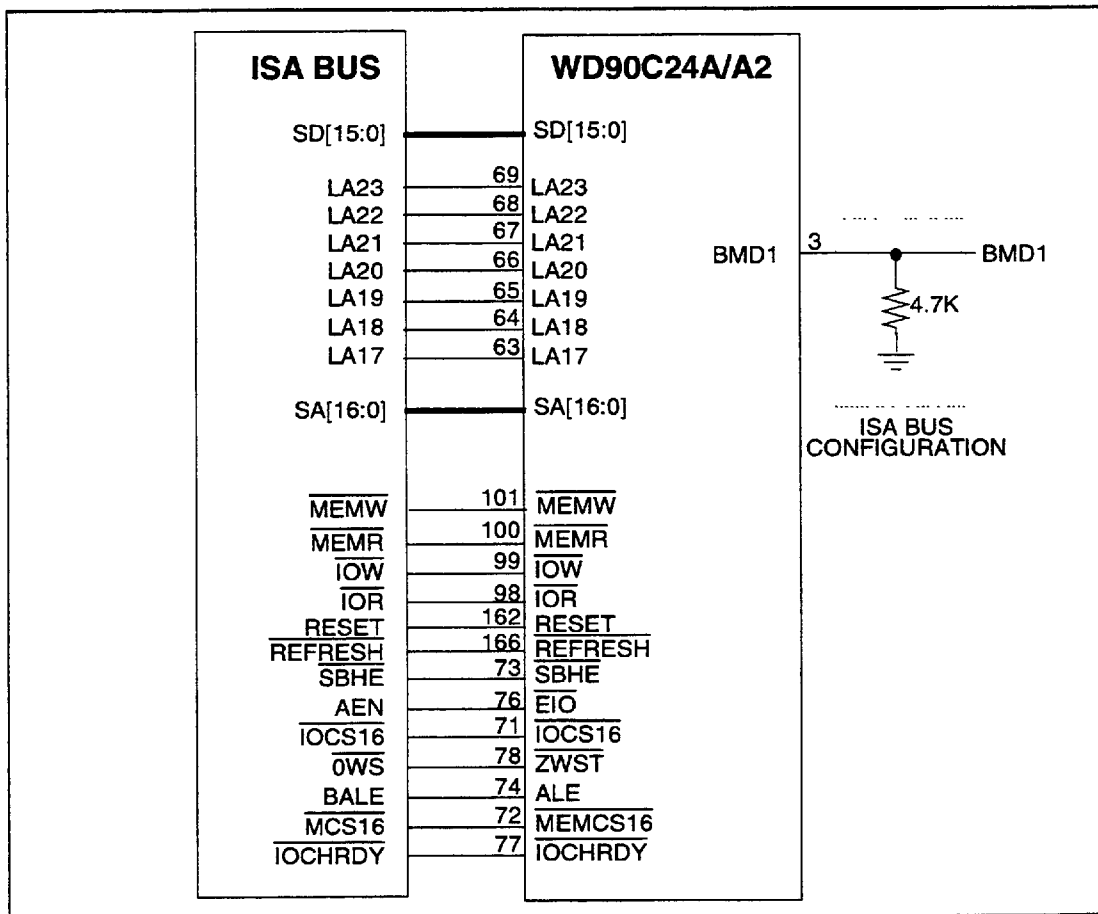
ISA BUS

WD90C24A/A2

SD[15:0]
SD[15:0]

LA23
LA22
LA21
LA20
LA19
LA18
LA17

69
68
67
66
65
64
63

LA23
LA22
LA21
LA20
LA19
LA18
LA17

BMD1
3
BMD1
4.7K

SA[16:0]
SA[16:0]

ISA BUS CONFIGURATION

$\overline{MEMW}$
$\overline{MEMR}$
$\overline{IOW}$
$\overline{IOR}$
RESET
$\overline{REFRESH}$
$\overline{SBHE}$
AEN
$\overline{IOCS16}$
$\overline{0WS}$
BALE
$\overline{MCS16}$
$\overline{IOCHRDY}$

101
100
99
98
162
166
73
76
71
78
74
72
77

$\overline{MEMW}$
$\overline{MEMR}$
$\overline{IOW}$
$\overline{IOR}$
RESET
$\overline{REFRESH}$
$\overline{SBHE}$
$\overline{EIO}$
$\overline{IOCS16}$
$\overline{ZWST}$
ALE
$\overline{MEMCS16}$
$\overline{IOCHRDY}$